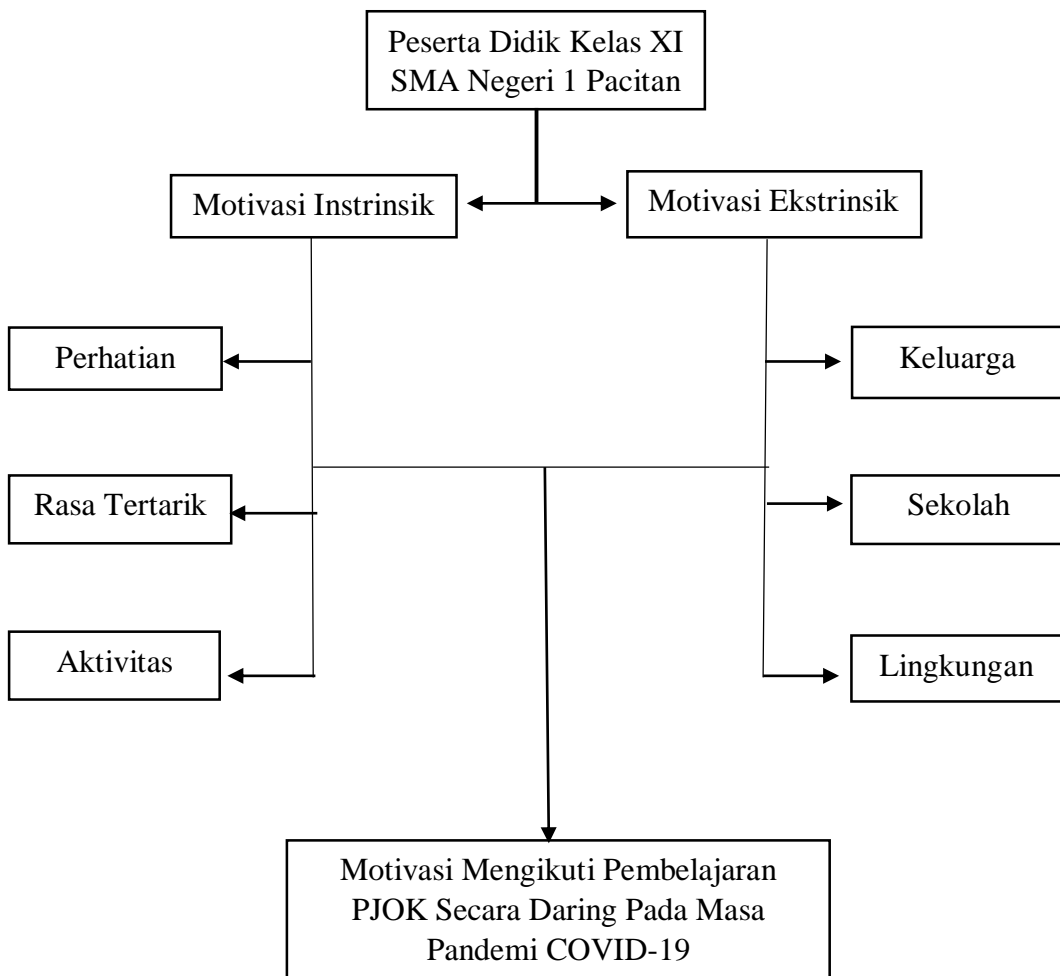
Peserta Didik Kelas XI
SMA Negeri 1 Pacitan

Motivasi Instrinsik

Motivasi Ekstrinsik

Perhatian

Rasa Tertarik

Aktivitas

Keluarga

Sekolah

Lingkungan

Motivasi Mengikuti Pembelajaran PJOK Secara Daring Pada Masa Pandemi COVID-19